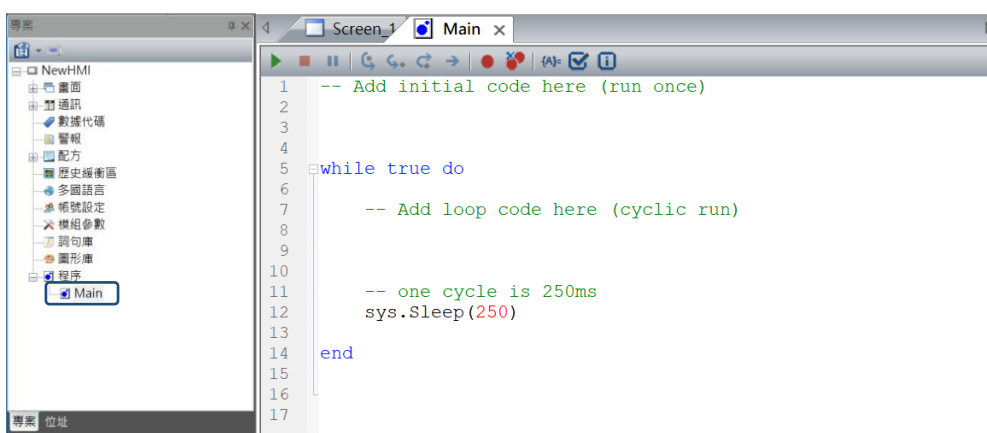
專案

NewHMI
畫面
通訊
數據代碼
警報
配方
歷史緩衝區
多國語言
帳號設定
模組參數
詞句庫
圖形庫
程序
Main

專案 位址

Screen_1 Main ×

{A}:

1 -- Add initial code here (run once)
2
3
4
5 while true do
6
7 -- Add loop code here (cyclic run)
8
9
10
11 -- one cycle is 250ms
12 sys.Sleep(250)
13
14 end
15
16
17